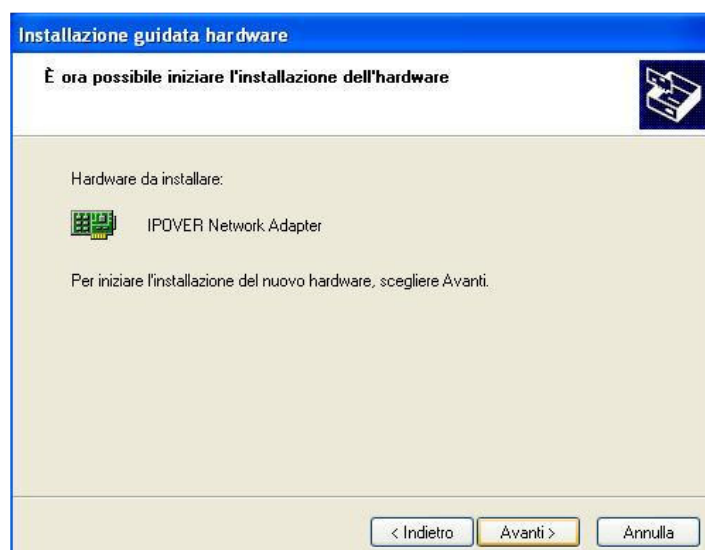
Installazione guidata hardware

È ora possibile iniziare l'installazione dell'hardware

Hardware da installare:

IPOVER Network Adapter

Per iniziare l'installazione del nuovo hardware, scegliere Avanti.

< Indietro | Avanti > | Annulla